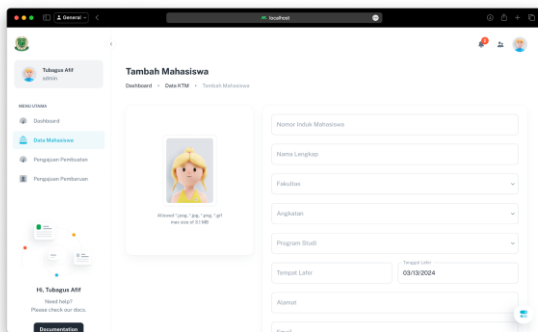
General
localhost

Tubagus Afif
admin

MENU UTAMA
Dashboard
Data Mahasiswa
Pengajuan Pembuatan
Pengajuan Pembaruan

Hi, Tubagus Afif
Need help?
Please check our docs.
Documentation

Tambah Mahasiswa
Dashboard • Data KTM • Tambah Mahasiswa

Allowed *.jpeg, *.jpg, *.png, *.gif max size of 3.1 MB

Nomor Induk Mahasiswa
Nama Lengkap
Fakultas
Angkatan
Program Studi
Tempat Lahir
Tanggal Lahir
03/13/2024
Alamat
Email